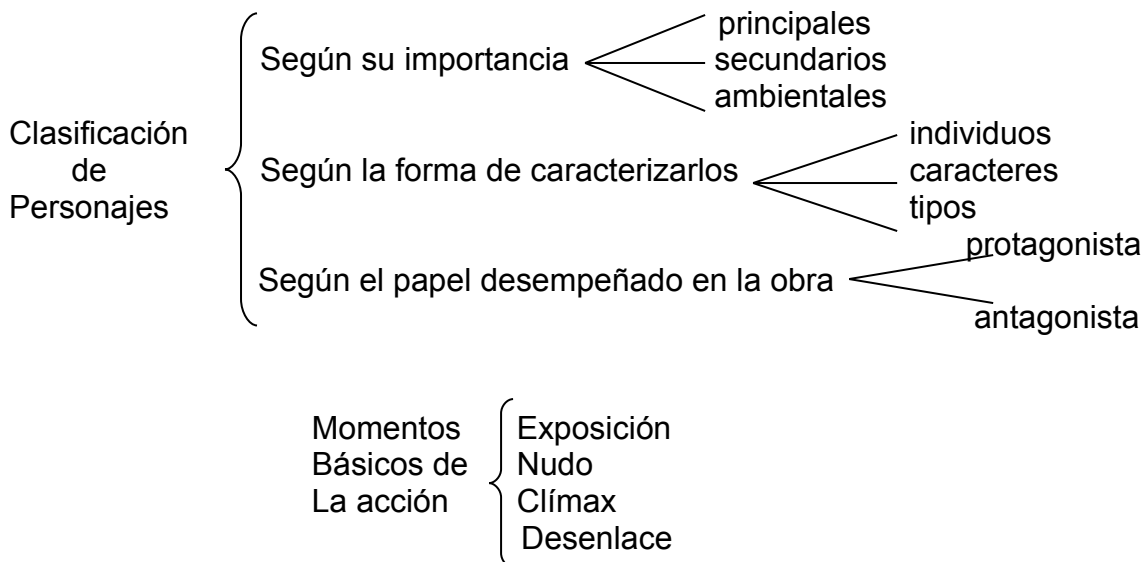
Clasificación de Personajes

Según su importancia
principales
secundarios
ambientales

Según la forma de caracterizarlos
individuos
caracteres
tipos

Según el papel desempeñado en la obra
protagonista
antagonista

Momentos Básicos de La acción

Exposición
Nudo
Clímax
Desenlace